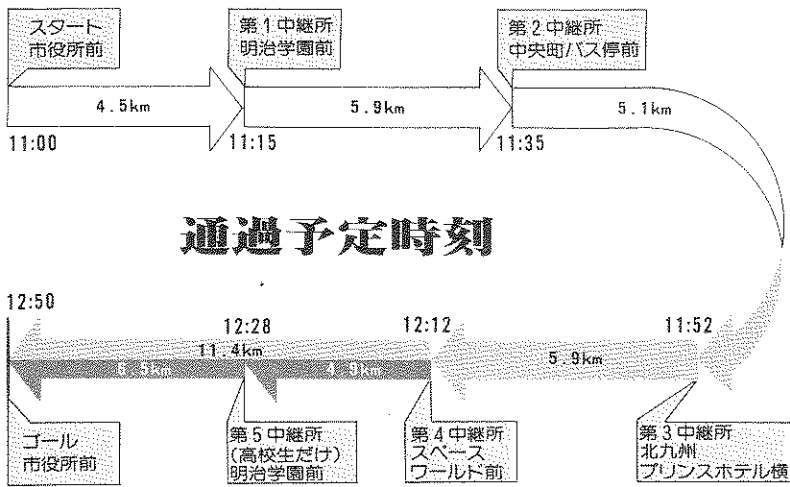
スタート
市役所前

第１中継所
明治学園前

第２中継所
中央町バス停前

4.5km

5.9km

5.1km

11:00

11:15

11:35

通過予定時刻

12:50

12:28

12:12

11:52

11.4km

6.5km

4.9km

5.9km

ゴール
市役所前

第５中継所
（高校生だけ）
明治学園前

第４中継所
スペース
ワールド前

第３中継所
北九州
プリンスホテル横